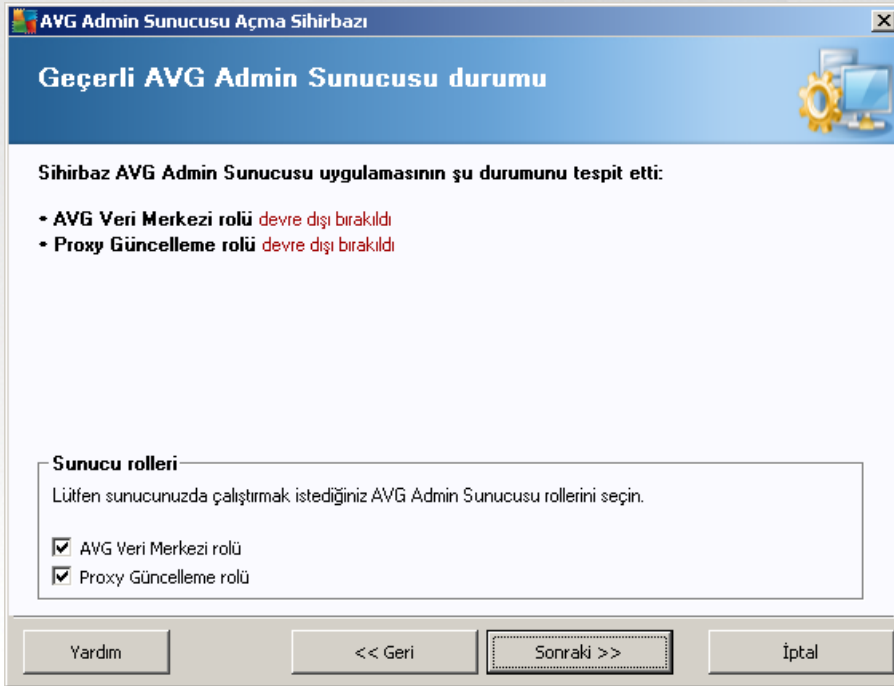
AVG Admin Sunucusu Açma Sihirbazı

Geçerli AVG Admin Sunucusu durumu

Sihirbaz AVG Admin Sunucusu uygulamasının şu durumunu tespit etti:

• AVG Veri Merkezi rolü devre dışı bırakıldı
• Proxy Güncelleme rolü devre dışı bırakıldı

Sunucu rolleri
Lütfen sunucunuzda çalıştırmak istediğiniz AVG Admin Sunucusu rollerini seçin.

AVG Veri Merkezi rolü
Proxy Güncelleme rolü

Yardım
<< Geri
Sonraki >>
İptal